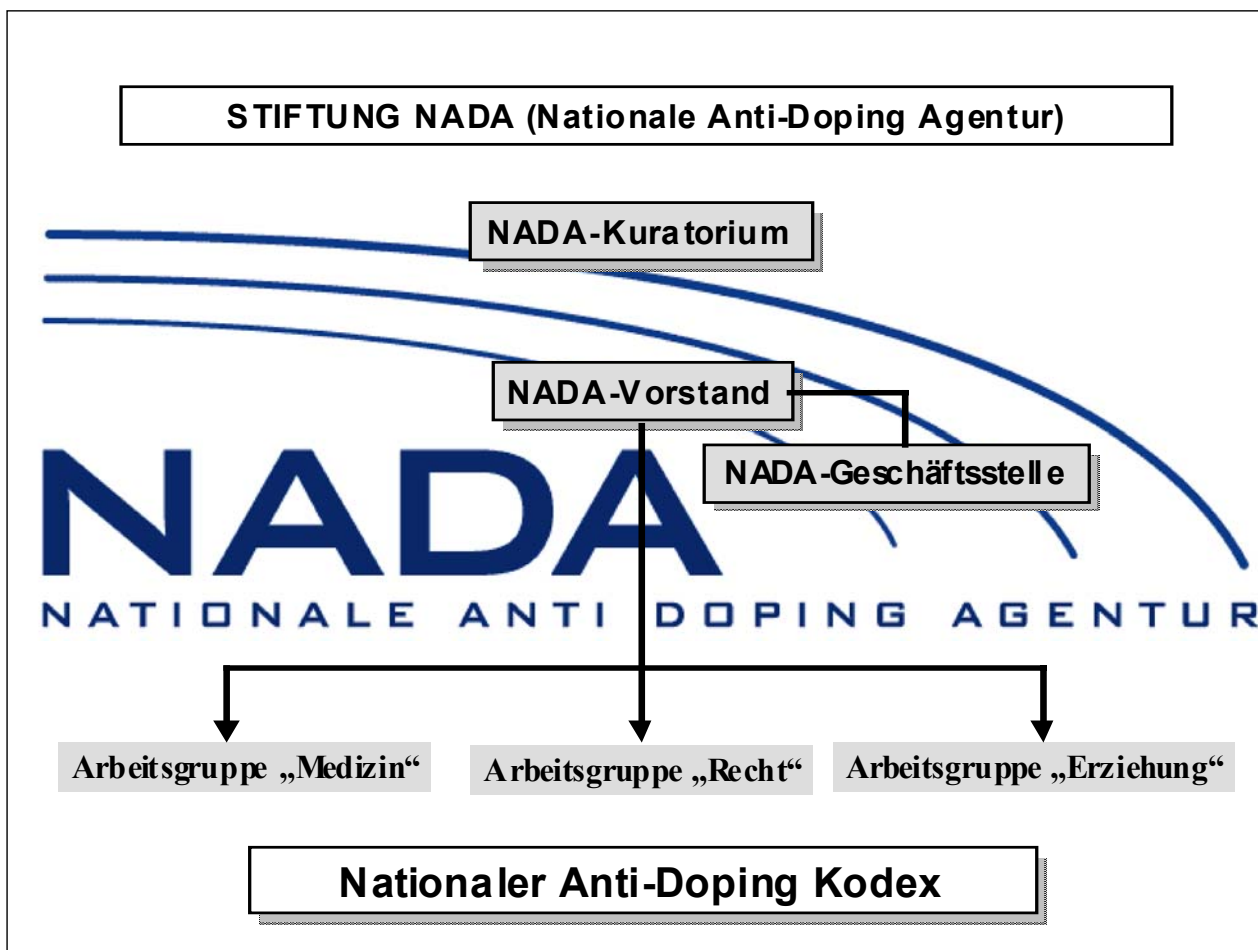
STIFTUNG NADA (Nationale Anti-Doping Agentur)

NADA-Kuratorium

NADA-Vorstand

NADA-Geschäftsstelle

NADA

NATIONALE ANTI DOPING AGENTUR

Arbeitsgruppe „Medizin"

Arbeitsgruppe „Recht“

Arbeitsgruppe „Erziehung“

Nationaler Anti-Doping Kodex